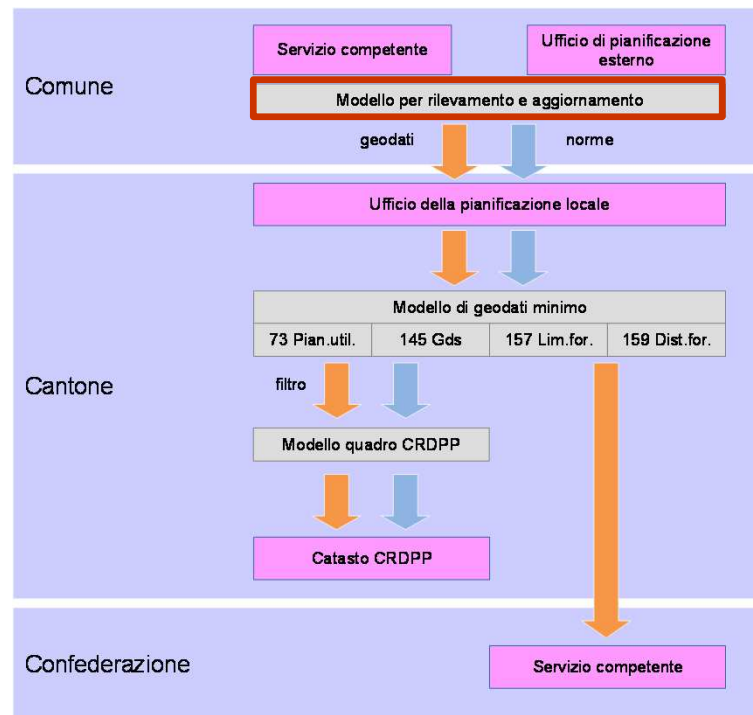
Comune

Servizio competente

Ufficio di pianificazione esterno

Modello per rilevamento e aggiornamento

geodati

norme

Cantone

Ufficio della pianificazione locale

Modello di geodati minimo

| 73 Pian.util. | 145 Gds | 157 Lim.for. | 159 Dist.for. |
|---|---|---|---|

filtro

Modello quadro CRDPP

Catasto CRDPP

Confederazione

Servizio competente